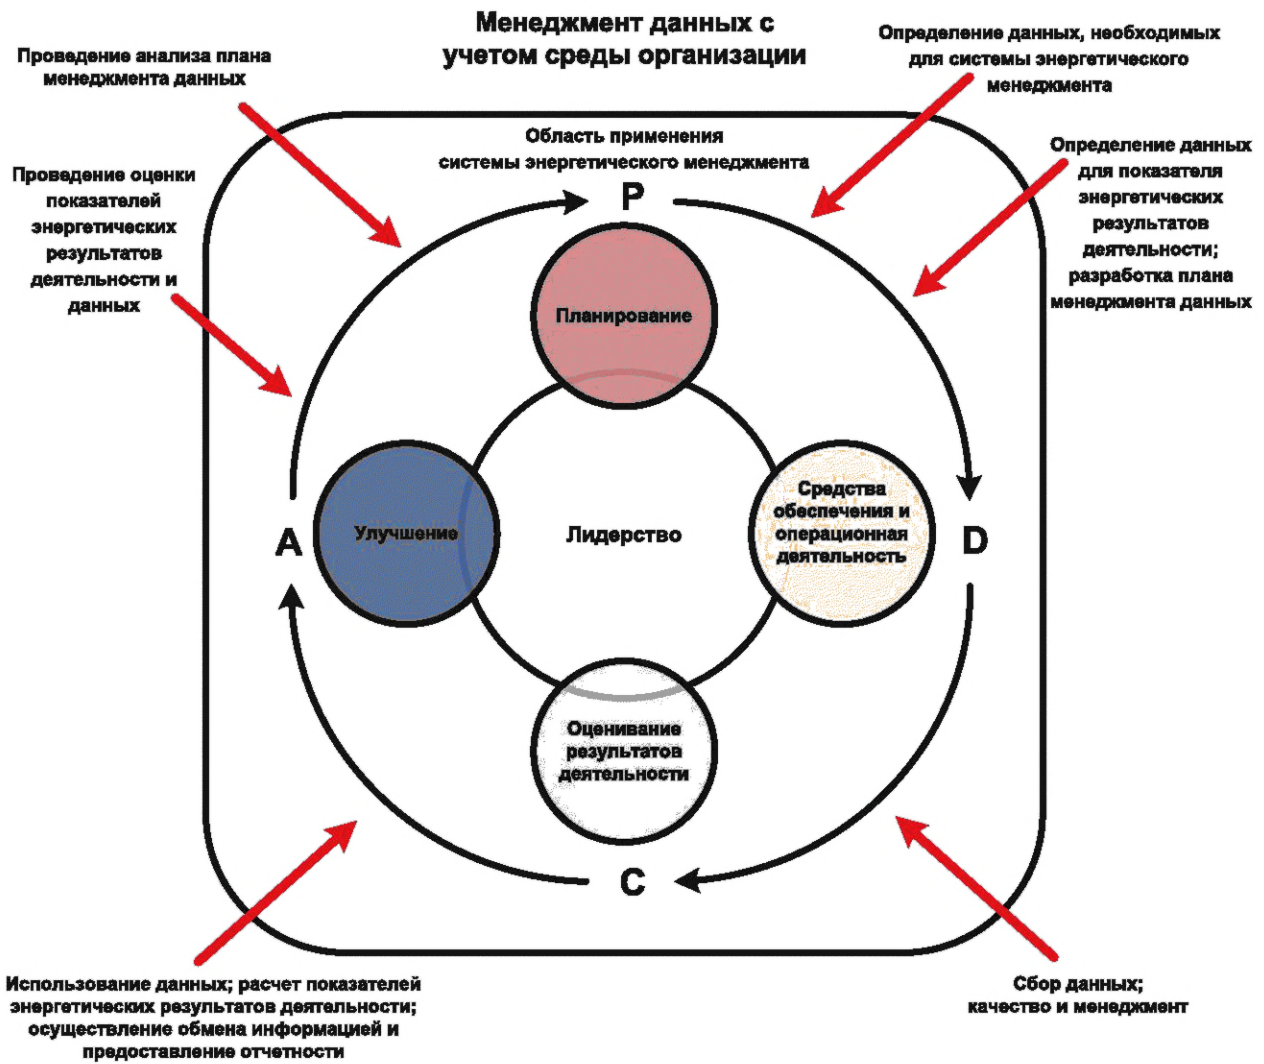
Менеджмент данных с учетом среды организации

Проведение анализа плана менеджмента данных

Определение данных, необходимых для системы энергетического менеджмента

Область применения системы энергетического менеджмента

Проведение оценки показателей энергетических результатов деятельности и данных

Определение данных для показателя энергетических результатов деятельности; разработка плана менеджмента данных

P

Планирование

A

Улучшение

Лидерство

Средства обеспечения и операционная деятельность

D

Оценивание результатов деятельности

C

Использование данных; расчет показателей энергетических результатов деятельности; осуществление обмена информацией и предоставление отчетности

Сбор данных; качество и менеджмент